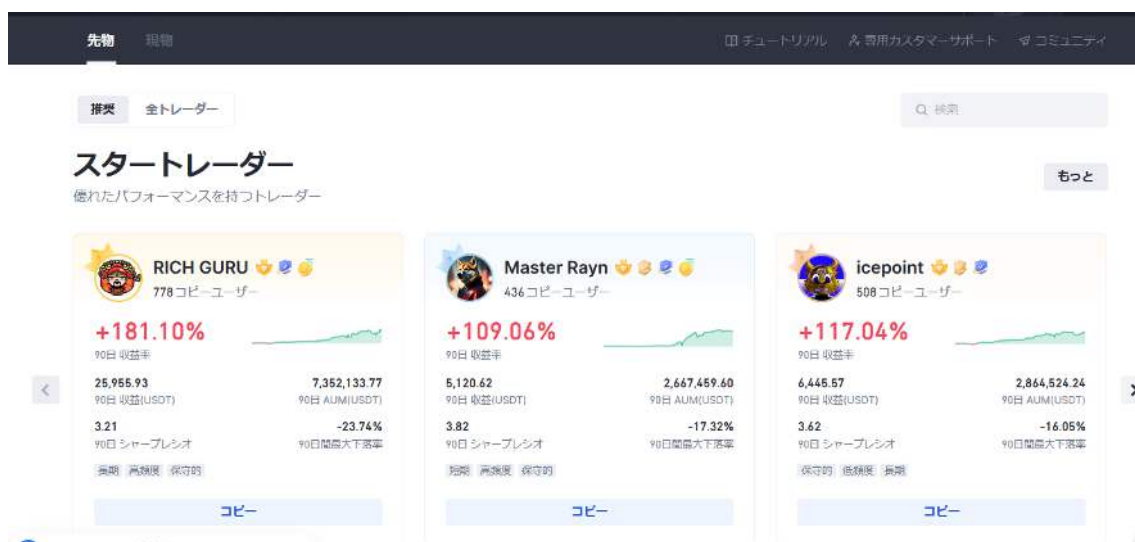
先物 現物

チュートリアル 専用カスタマーサポート コミュニティ

推奨 全トレーダー

検索

スタートレーダー

優れたパフォーマンスを持つトレーダー

もっと

RICH GURU
778コピーユーザー
+181.10%
90日 収益率
25,955.93
90日 収益(USDT)
7,352,133.77
90日 AUM(USDT)
3.21
90日 シャープレシオ
-23.74%
90日間最大下落率
長期 高頻度 保守的
コピー

Master Rayn
436コピーユーザー
+109.06%
90日 収益率
5,120.62
90日 収益(USDT)
2,667,459.60
90日 AUM(USDT)
3.82
90日 シャープレシオ
-17.32%
90日間最大下落率
短期 高頻度 保守的
コピー

icepoint
508コピーユーザー
+117.04%
90日 収益率
6,445.57
90日 収益(USDT)
2,864,524.24
90日 AUM(USDT)
3.62
90日 シャープレシオ
-16.05%
90日間最大下落率
保守的 低頻度 長期
コピー